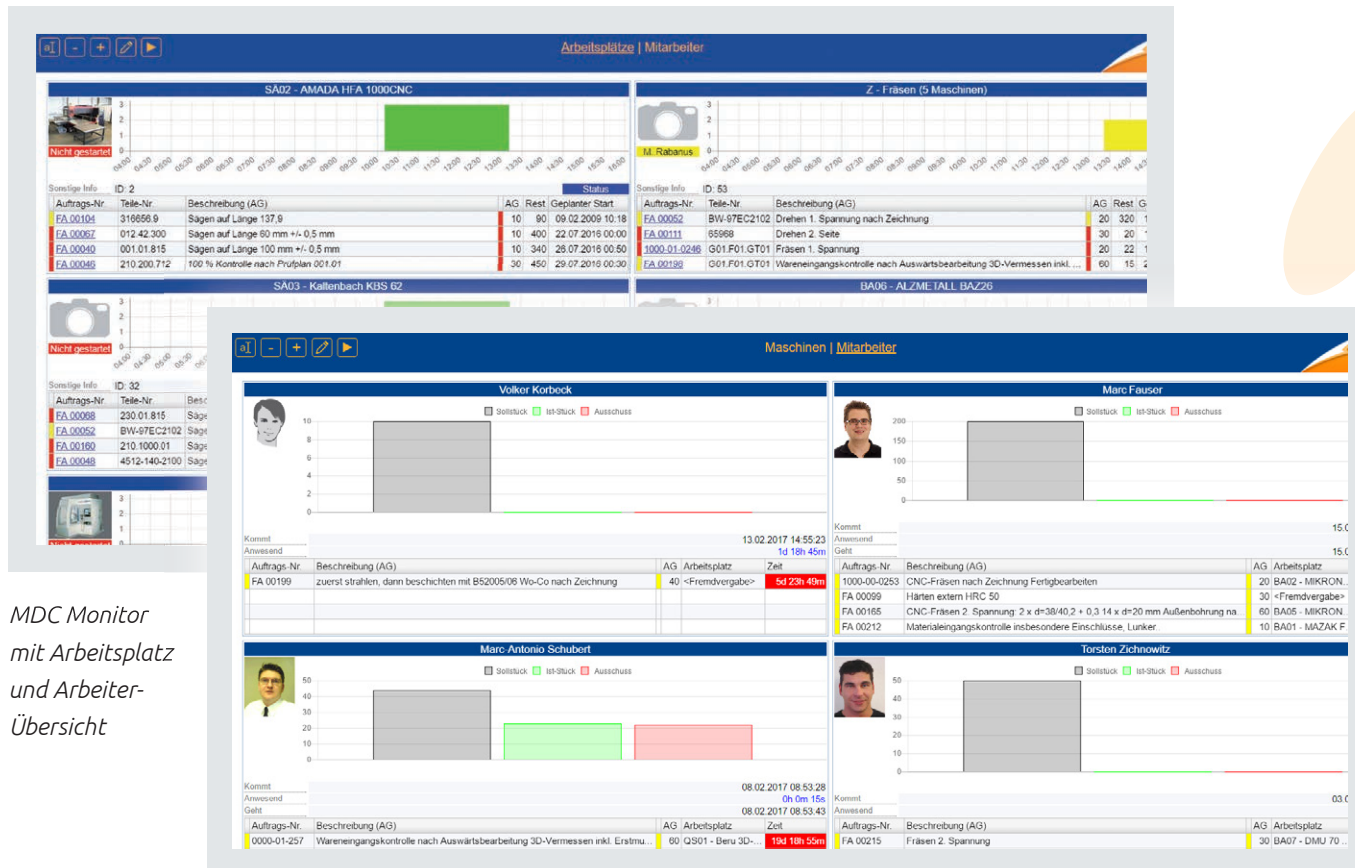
aI - + ▶

Arbeitsplätze | Mitarbeiter

SA02 - AMADA HFA 1000CNC

Nicht gestartet

3
2
1
0

04:00 04:30 05:00 05:30 06:00 06:30 07:00 07:30 08:00 08:30 09:00 09:30 10:00 10:30 11:00 11:30 12:00 12:30 13:00 13:30 14:00 14:30 15:00 15:30 16:00

Sonstige Info ID: 2 Status

| Auftrags-Nr. | Teile-Nr. | Beschreibung (AG) | AG | Rest | Geplanter Start |
|---|---|---|---|---|---|
| FA 00104 | 316656.9 | Sägen auf Länge 137,9 | 10 | 90 | 09.02.2009 10:18 |
| FA 00067 | 012.42.300 | Sägen auf Länge 60 mm +/- 0,5 mm | 10 | 400 | 22.07.2016 00:00 |
| FA 00040 | 001.01.815 | Sägen auf Länge 100 mm +/- 0,5 mm | 10 | 340 | 26.07.2016 00:50 |
| FA 00046 | 210.200.712 | 100 % Kontrolle nach Prüfplan 001.01 | 30 | 450 | 29.07.2016 00:30 |

Z - Fräsen (5 Maschinen)

M. Rabanus

Sonstige Info ID: 53

| Auftrags-Nr. | Teile-Nr. | Beschreibung (AG) | AG | Rest | G |
|---|---|---|---|---|---|
| FA 00052 | BW-97EC2102 | Drehen 1. Spannung nach Zeichnung | 20 | 320 | 1 |
| FA 00111 | 65968 | Drehen 2. Seite | 30 | 20 | |
| 1000-01-0246 | G01.F01.GT01 | Fräsen 1. Spannung | 20 | 22 | 1 |
| FA 00198 | G01.F01.GT01 | Wareneingangskontrolle nach Auswärtsbearbeitung 3D-Vermessen inkl. ... | 60 | 15 | 2 |

SA03 - Kaltenbach KBS 62

Nicht gestartet

Sonstige Info ID: 32

| Auftrags-Nr. | Teile-Nr. | Besc |
|---|---|---|
| FA 00068 | 230.01.815 | Säge |
| FA 00052 | BW-97EC2102 | Säge |
| FA 00160 | 210.1000.01 | Säge |
| FA 00048 | 4512-140-2100 | Säge |

BA06 - ALZMETALL BAZ26

Nicht gestartet

MDC Monitor mit Arbeitsplatz und Arbeiter-Übersicht

aI - + ▶

Maschinen | Mitarbeiter

Volker Korbeck

Sollstück Ist-Stück Ausschuss

10
8
6
4
2
0

Kommt 13.02.2017 14:55:23
Anwesend 1d 18h 45m

| Auftrags-Nr. | Beschreibung (AG) | AG | Arbeitsplatz | Zeit |
|---|---|---|---|---|
| FA 00199 | zuerst strahlen, dann beschichten mit B52005/06 Wo-Co nach Zeichnung | 40 | <Fremdvergabe> | 5d 23h 49m |

Marc Fauser

Sollstück Ist-Stück Ausschuss

200
150
100
50
0

Kommt 15.0
Anwesend
Geht 15.0

| Auftrags-Nr. | Beschreibung (AG) | AG | Arbeitsplatz |
|---|---|---|---|
| 1000-00-0253 | CNC-Fräsen nach Zeichnung Fertigbearbeiten | 20 | BA02 - MIKRON... |
| FA 00099 | Härten extern HRC 50 | 30 | <Fremdvergabe> |
| FA 00165 | CNC-Fräsen 2. Spannung: 2 x d=38/40,2 + 0,3 14 x d=20 mm Außenbohrung na... | 60 | BA05 - MIKRON... |
| FA 00212 | Materialeingangskontrolle insbesondere Einschlüsse, Lunker. | 10 | BA01 - MAZAK F... |

Marc-Antonio Schubert

Sollstück Ist-Stück Ausschuss

50
40
30
20
10
0

Kommt 08.02.2017 08:53:28
Anwesend 0h 0m 15s
Geht 08.02.2017 08:53:43

| Auftrags-Nr. | Beschreibung (AG) | AG | Arbeitsplatz | Zeit |
|---|---|---|---|---|
| 0000-01-257 | Wareneingangskontrolle nach Auswärtsbearbeitung 3D-Vermessen inkl. Erstmu... | 60 | QS01 - Beru 3D-... | 19d 18h 55m |

Torsten Zichnowitz

Sollstück Ist-Stück Ausschuss

50
40
30
20
10
0

Kommt 03.0
Anwesend

| Auftrags-Nr. | Beschreibung (AG) | AG | Arbeitsplatz |
|---|---|---|---|
| FA 00215 | Fräsen 2. Spannung | 30 | BA07 - DMU 70 ... |